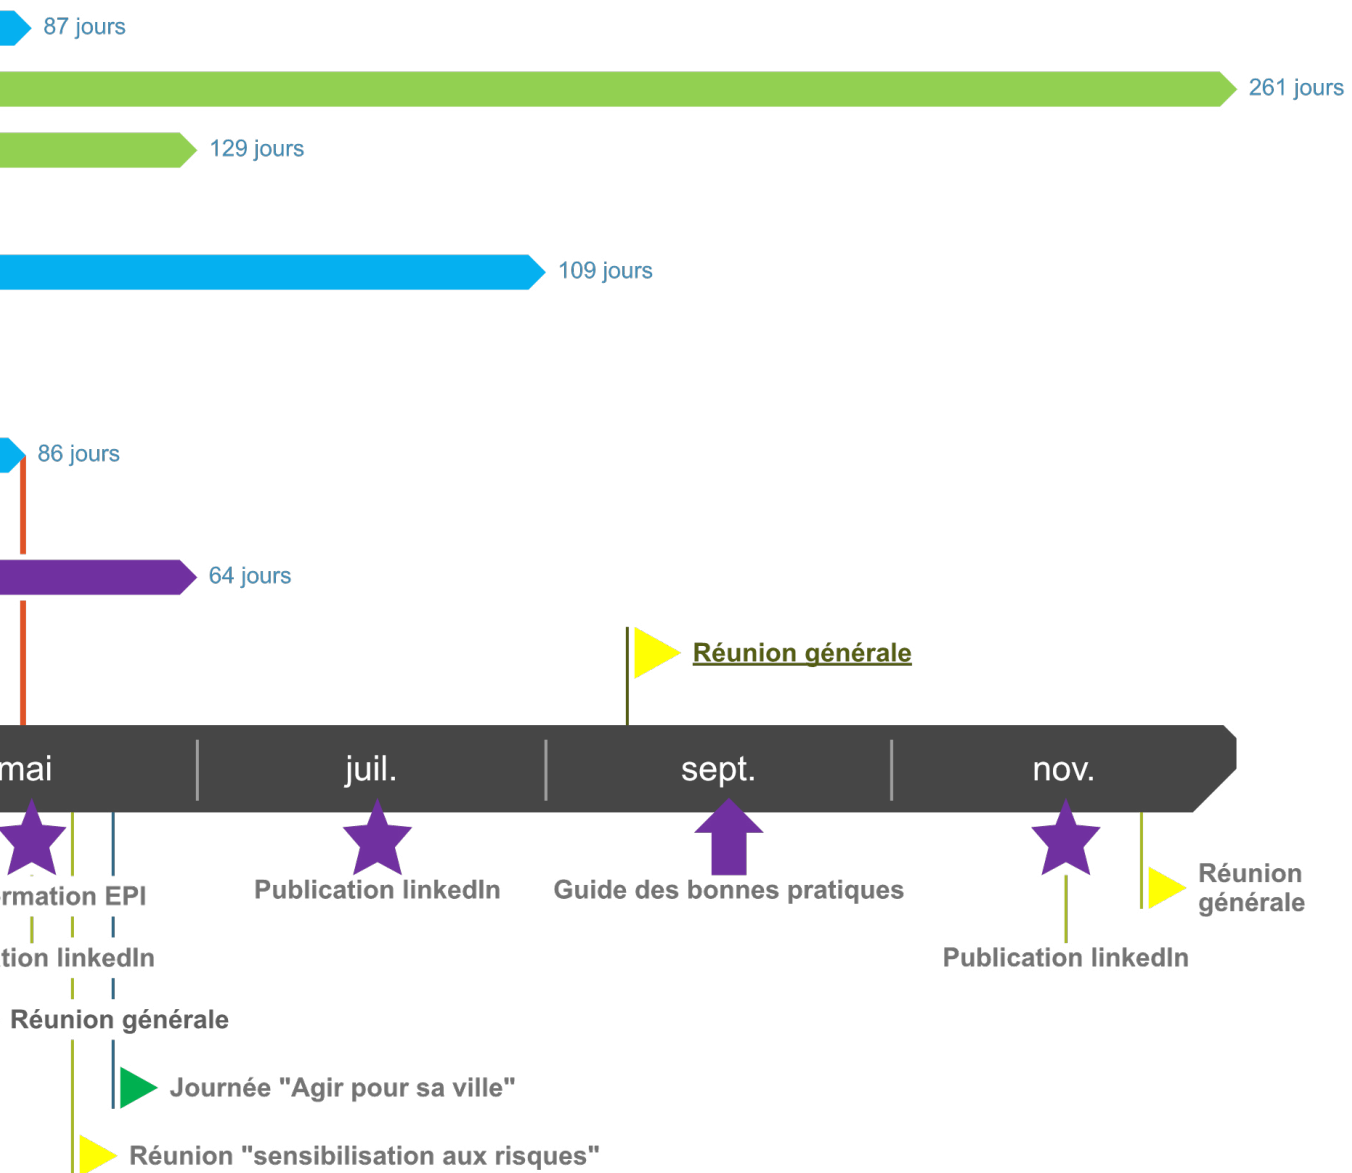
87 jours

261 jours

129 jours

109 jours

86 jours

64 jours

Réunion générale

mai

juil.

sept.

nov.

rmation EPI

Publication linkedIn

Guide des bonnes pratiques

Réunion générale

tion linkedIn

Publication linkedIn

Réunion générale

Journée "Agir pour sa ville"

Réunion "sensibilisation aux risques"